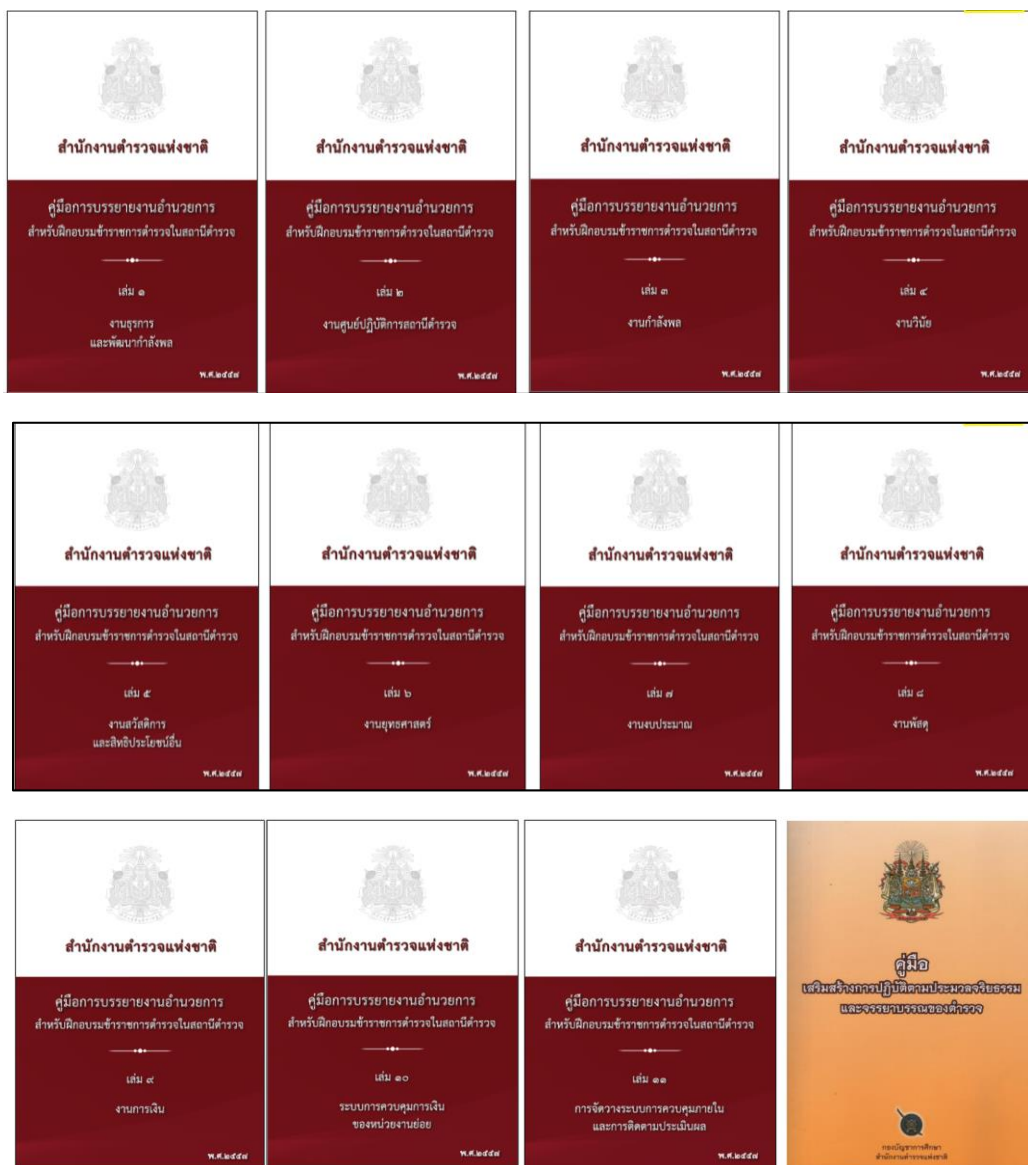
สำนักงานตำรวจแห่งชาติ

คู่มือการบรรยายงานอำนวยการ สำหรับฝึกอบรมข้าราชการตำรวจในสถานีตำรวจ

เล่ม ๑

งานธุรการ และพัฒนากำลังพล

พ.ศ.๒๕๕๗

สำนักงานตำรวจแห่งชาติ

คู่มือการบรรยายงานอำนวยการ สำหรับฝึกอบรมข้าราชการตำรวจในสถานีตำรวจ

เล่ม ๒

งานศูนย์ปฏิบัติการสถานีตำรวจ

พ.ศ.๒๕๕๗

สำนักงานตำรวจแห่งชาติ

คู่มือการบรรยายงานอำนวยการ สำหรับฝึกอบรมข้าราชการตำรวจในสถานีตำรวจ

เล่ม ๓

งานกำลังพล

พ.ศ.๒๕๕๗

สำนักงานตำรวจแห่งชาติ

คู่มือการบรรยายงานอำนวยการ สำหรับฝึกอบรมข้าราชการตำรวจในสถานีตำรวจ

เล่ม ๔

งานวินัย

พ.ศ.๒๕๕๗

สำนักงานตำรวจแห่งชาติ

คู่มือการบรรยายงานอำนวยการ สำหรับฝึกอบรมข้าราชการตำรวจในสถานีตำรวจ

เล่ม ๕

งานสวัสดิการ และสิทธิประโยชน์อื่น

พ.ศ.๒๕๕๗

สำนักงานตำรวจแห่งชาติ

คู่มือการบรรยายงานอำนวยการ สำหรับฝึกอบรมข้าราชการตำรวจในสถานีตำรวจ

เล่ม ๖

งานยุทธศาสตร์

พ.ศ.๒๕๕๗

สำนักงานตำรวจแห่งชาติ

คู่มือการบรรยายงานอำนวยการ สำหรับฝึกอบรมข้าราชการตำรวจในสถานีตำรวจ

เล่ม ๗

งานงบประมาณ

พ.ศ.๒๕๕๗

สำนักงานตำรวจแห่งชาติ

คู่มือการบรรยายงานอำนวยการ สำหรับฝึกอบรมข้าราชการตำรวจในสถานีตำรวจ

เล่ม ๘

งานพัสดุ

พ.ศ.๒๕๕๗

สำนักงานตำรวจแห่งชาติ

คู่มือการบรรยายงานอำนวยการ สำหรับฝึกอบรมข้าราชการตำรวจในสถานีตำรวจ

เล่ม ๙

งานการเงิน

พ.ศ.๒๕๕๗

สำนักงานตำรวจแห่งชาติ

คู่มือการบรรยายงานอำนวยการ สำหรับฝึกอบรมข้าราชการตำรวจในสถานีตำรวจ

เล่ม ๑๐

ระบบการควบคุมการเงิน ของหน่วยงานย่อย

พ.ศ.๒๕๕๗

สำนักงานตำรวจแห่งชาติ

คู่มือการบรรยายงานอำนวยการ สำหรับฝึกอบรมข้าราชการตำรวจในสถานีตำรวจ

เล่ม ๑๑

การจัดวางระบบการควบคุมภายใน และการติดตามประเมินผล

พ.ศ.๒๕๕๗

คู่มือ

เสริมสร้างการปฏิบัติตามประมวลจริยธรรม และจรรยาบรรณของตำรวจ

กองบัญชาการศึกษา สำนักงานตำรวจแห่งชาติ